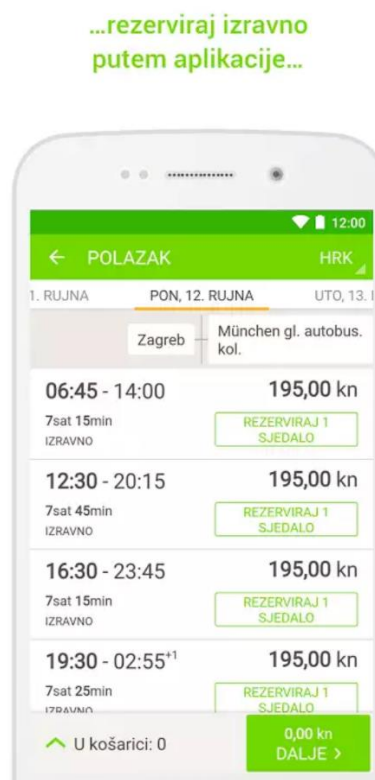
...rezerviraj izravno putem aplikacije...

12:00

← POLAZAK HRK

1. RUJNA PON, 12. RUJNA UTO, 13. I

Zagreb München gl. autobus. kol.

06:45 - 14:00 195,00 kn
7sat 15min
IZRAVNO
REZERVIRAJ 1 SJEDALO

12:30 - 20:15 195,00 kn
7sat 45min
IZRAVNO
REZERVIRAJ 1 SJEDALO

16:30 - 23:45 195,00 kn
7sat 15min
IZRAVNO
REZERVIRAJ 1 SJEDALO

19:30 - 02:55$^{+1}$ 195,00 kn
7sat 25min
IZRAVNO
REZERVIRAJ 1 SJEDALO

U košarici: 0
0,00 kn
DALJE >